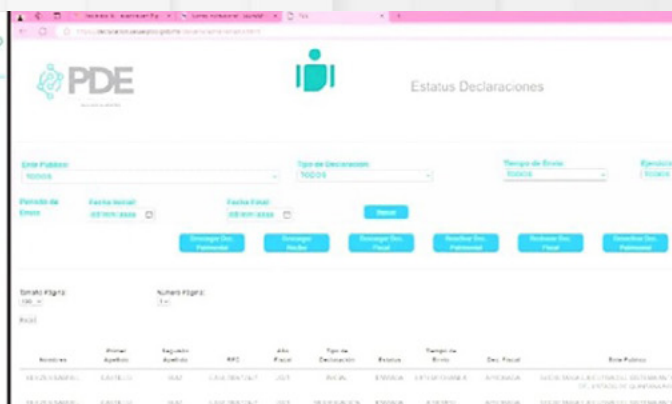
PDE

Estatus Declaraciones

Ente Publico
TODOS

Tipo de Declaracion
TODOS

Tiempo de Envio
TODOS

Ejercicio
TODOS

Periodo de Envio

Fecha Inicial
dd/mm/aaaa

Fecha Final
dd/mm/aaaa

Buscar

Descarga Dec. Patrimonial

Descarga Acuse

Descarga Dec. Fiscal

Resolver Dec. Patrimonial

Rechazar Dec. Fiscal

Resolver Dec. Patrimonial

Tamaño Página:
100

Numero Página:
1

Excel

| Nombre | Primer Apellido | Segundo Apellido | RFC | Año Fiscal | Tipo de Declaración | Estatus | Tiempo de Envío | Dec. Fiscal | Ente Publico |
|---|---|---|---|---|---|---|---|---|---|
| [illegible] | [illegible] | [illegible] | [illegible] | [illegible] | INICIAL | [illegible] | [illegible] | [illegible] | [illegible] |
| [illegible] | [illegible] | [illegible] | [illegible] | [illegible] | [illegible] | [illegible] | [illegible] | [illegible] | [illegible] |